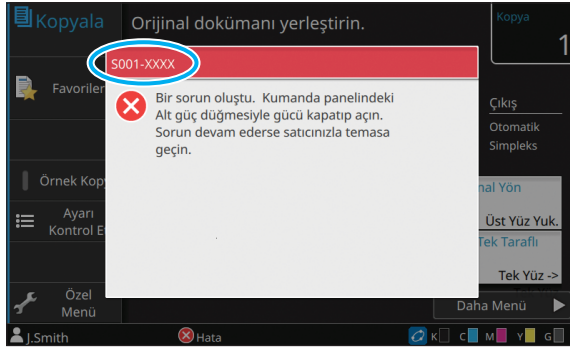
Kopyala
Orijinal dokümanı yerleştirin.
Kopya
1
S001-XXXX
Favoriler
Bir sorun oluştu. Kumanda panelindeki Alt güç düğmesiyle gücü kapatıp açın. Sorun devam ederse satıcınızla temasa geçin.
Çıkış
Otomatik
Simpleks
Örnek Kopy
inal Yön
Ayarı Kontrol E
Üst Yüz Yuk.
Tek Taraflı
Tek Yüz ->
Özel Menü
Daha Menü
J.Smith
Hata
K
C
M
Y
G